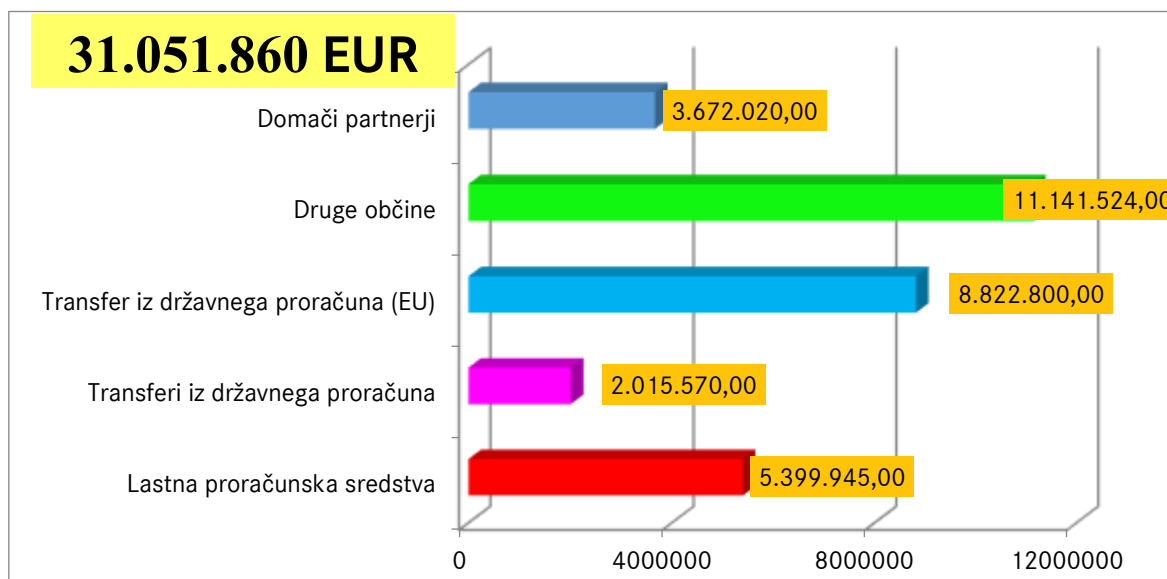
31.051.860 EUR

Domači partnerji 3.672.020,00

Druge občine 11.141.524,00

Transfer iz državnega proračuna (EU) 8.822.800,00

Transferi iz državnega proračuna 2.015.570,00

Lastna proračunska sredstva 5.399.945,00

0 4000000 8000000 12000000